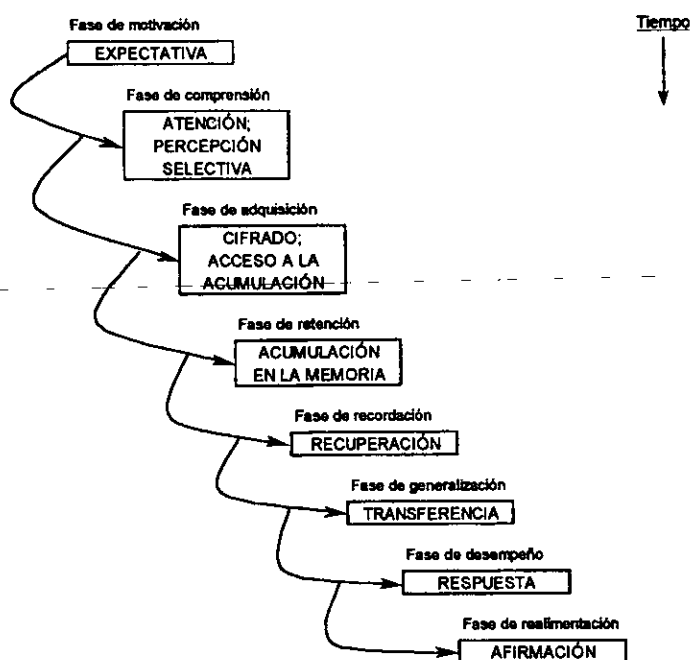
Fase de motivación
EXPECTATIVA

Tiempo

Fase de comprensión
ATENCIÓN; PERCEPCIÓN SELECTIVA

Fase de adquisición
CIFRADO; ACCESO A LA ACUMULACIÓN

Fase de retención
ACUMULACIÓN EN LA MEMORIA

Fase de recordación
RECUPERACIÓN

Fase de generalización
TRANSFERENCIA

Fase de desempeño
RESPUESTA

Fase de realimentación
AFIRMACIÓN